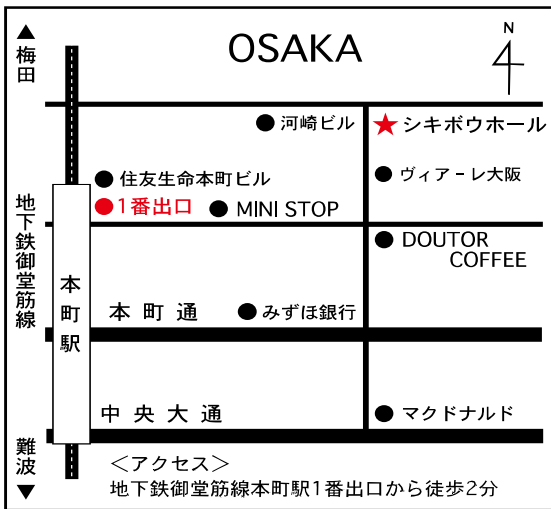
▲
梅田

OSAKA

N

● 河崎ビル
★ シキボウホール
● 住友生命本町ビル
● ヴィアーレ大阪
● 1番出口
● MINI STOP
● DOUTOR COFFEE

地下鉄御堂筋線

本町駅

本 町 通
● みずほ銀行

中 央 大 通
● マクドナルド

難波
▼

＜アクセス＞
地下鉄御堂筋線本町駅1番出口から徒歩2分